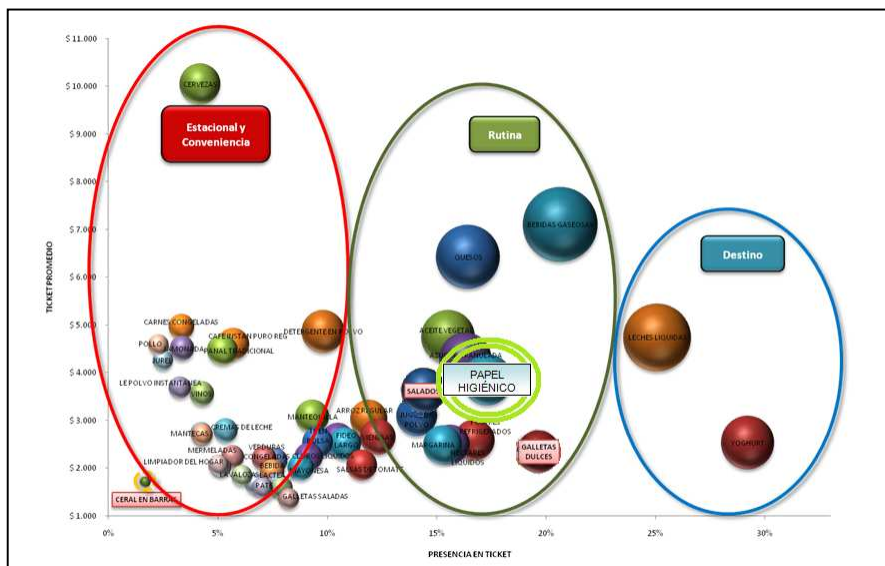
$ 11.000
$ 10.000
$ 9.000
$ 8.000
$ 7.000
$ 6.000
$ 5.000
$ 4.000
$ 3.000
$ 2.000
$ 1.000

TICKET PROMEDIO

Estacional y Conveniencia

Rutina

Destino

CERVEZAS

BEBIDAS GASEOSAS

QUESOS

LECHES LIQUIDAS

YOGHURT

ACEITE VEGETAL

PAPEL HIGIÉNICO

SALADOS

GALLETAS DULCES

MARGARINA

REFRIGERADOS

LIQUIDOS

POLVO

ARROZ REGULAR

SALSAS DE TOMATE

DETERGENTE EN POLVO

MANTEQUILLA

FIDEOS LARGOS

MAYONESA

GALLETAS SALADAS

CARNES CONGELADAS

CAFE INSTANTANEO PURO REG

POLLO

LIMONADA

PURES

CAFE TRADICIONAL

LE POLVO INSTANTANEA

VINOS

CREMAS DE LECHE

MANTECAS

MERMELADAS

VERDURAS CONGELADAS

BEBIDAS

LIMPIADOR DEL HOGAR

LAVALOZAS

LACTEOS

PATE

CERAL EN BARRAS

0%
5%
10%
15%
20%
25%
30%

PRESENCIA EN TICKET